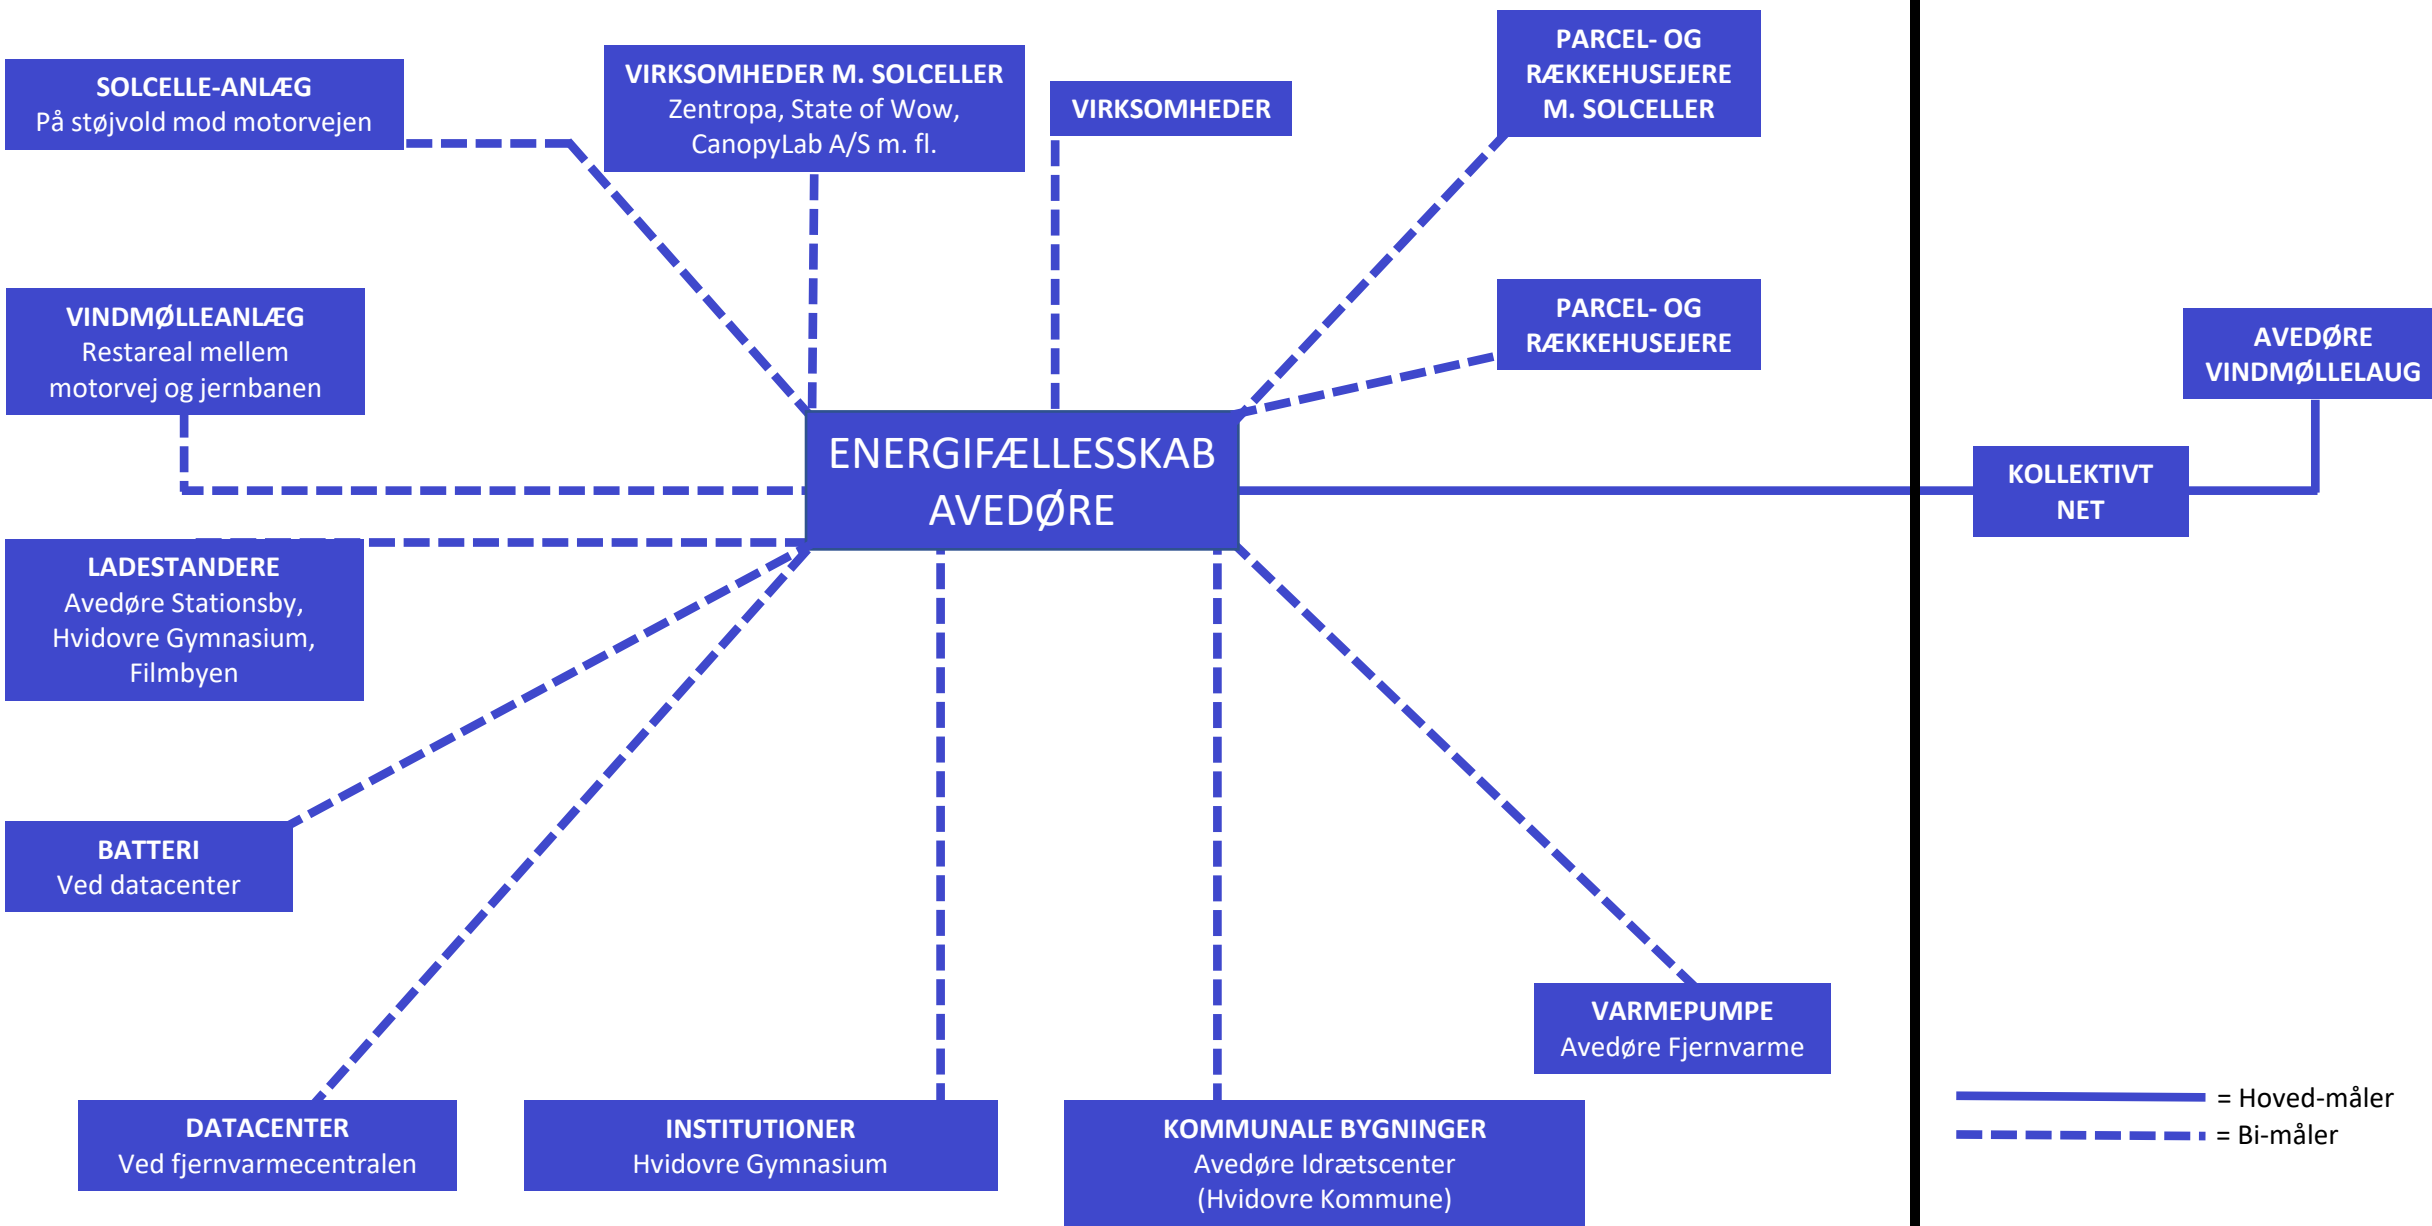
SOLCELLE-ANLÆG
På støjvold mod motorvejen

VIRKSOMHEDER M. SOLCELLER
Zentropa, State of Wow, CanopyLab A/S m. fl.

VIRKSOMHEDER

PARCEL- OG RÆKKEHUSEJERE M. SOLCELLER

VINDMØLLEANLÆG
Restareal mellem motorvej og jernbanen

PARCEL- OG RÆKKEHUSEJERE

AVEDØRE VINDMØLLELAUG

ENERGIFÆLLESSKAB AVEDØRE

KOLLEKTIVT NET

LADESTANDERE
Avedøre Stationsby, Hvidovre Gymnasium, Filmbyen

BATTERI
Ved datacenter

VARMEPUMPE
Avedøre Fjernvarme

DATACENTER
Ved fjernvarmecentralen

INSTITUTIONER
Hvidovre Gymnasium

KOMMUNALE BYGNINGER
Avedøre Idrætscenter (Hvidovre Kommune)

= Hoved-måler
= Bi-måler